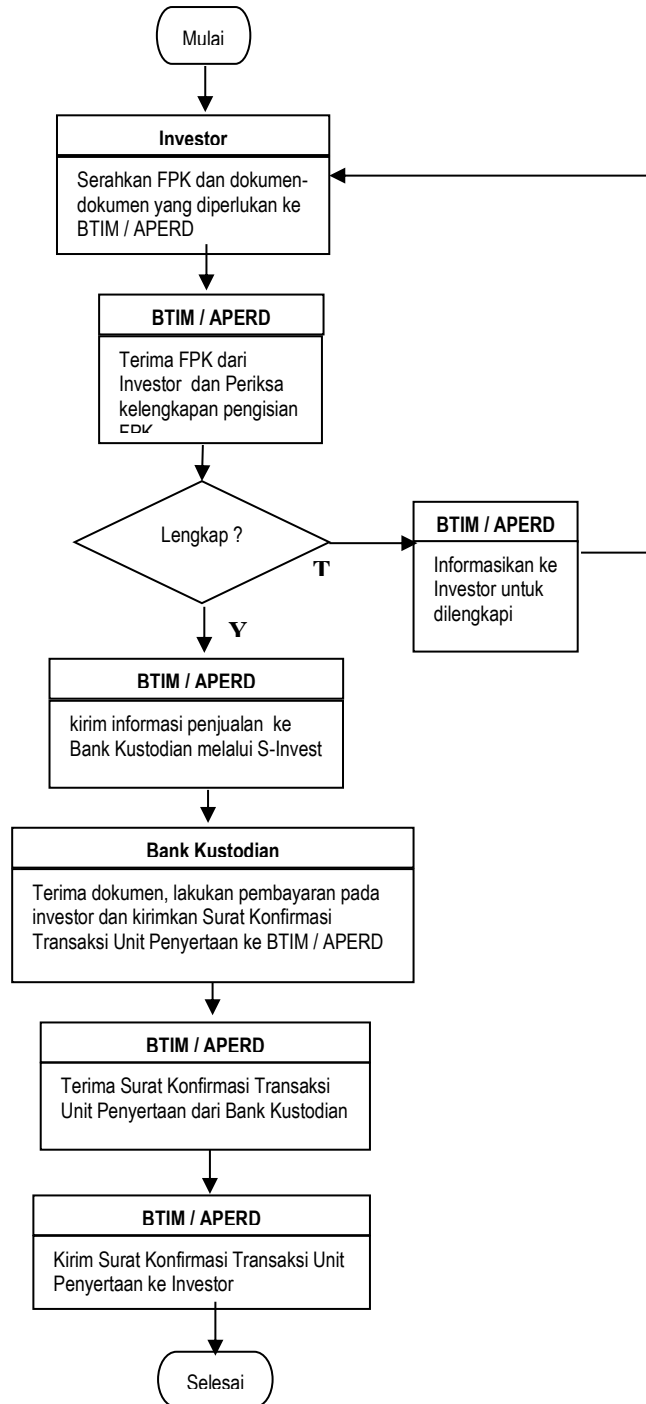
Mulai

Investor

Serahkan FPK dan dokumen-dokumen yang diperlukan ke BTIM / APERD

BTIM / APERD

Terima FPK dari Investor dan Periksa kelengkapan pengisian FPK

Lengkap ?

T

BTIM / APERD

Informasikan ke Investor untuk dilengkapi

Y

BTIM / APERD

kirim informasi penjualan ke Bank Kustodian melalui S-Invest

Bank Kustodian

Terima dokumen, lakukan pembayaran pada investor dan kirimkan Surat Konfirmasi Transaksi Unit Penyertaan ke BTIM / APERD

BTIM / APERD

Terima Surat Konfirmasi Transaksi Unit Penyertaan dari Bank Kustodian

BTIM / APERD

Kirim Surat Konfirmasi Transaksi Unit Penyertaan ke Investor

Selesai